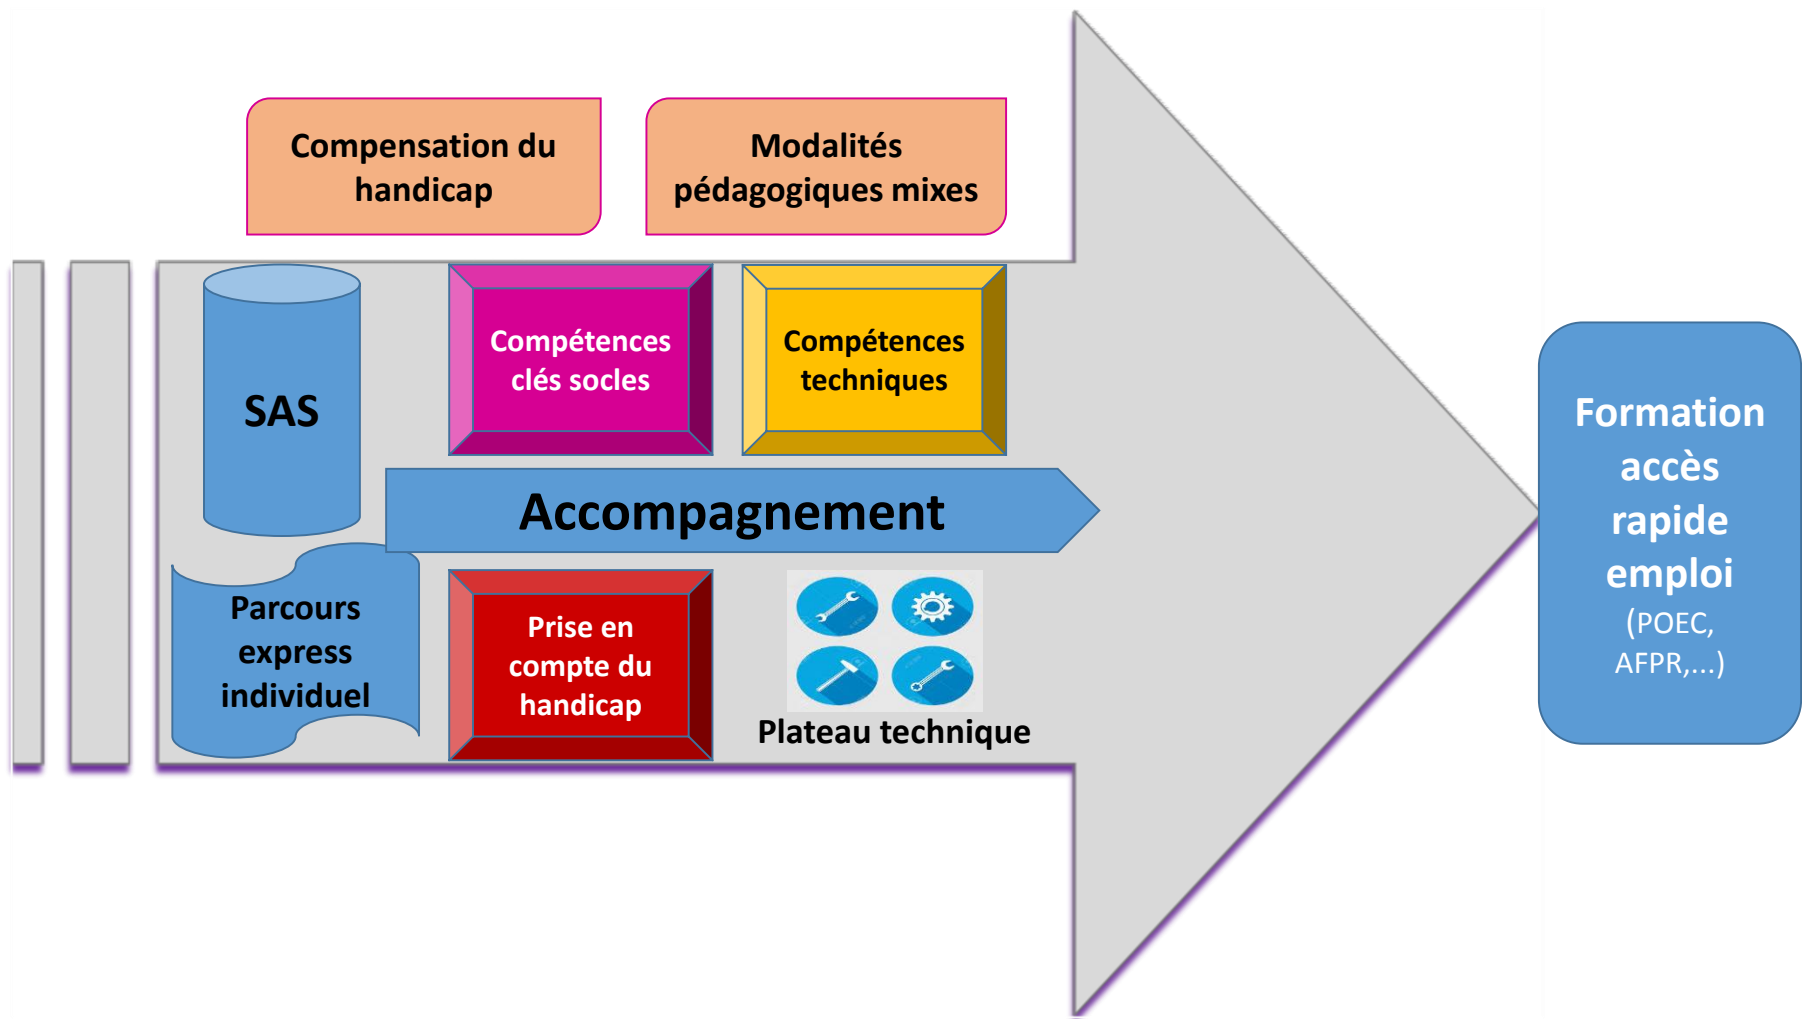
Compensation du handicap

Modalités pédagogiques mixes

SAS

Compétences clés socles

Compétences techniques

Accompagnement

Parcours express individuel

Prise en compte du handicap

Plateau technique

Formation accès rapide emploi (POEC, AFPR,...)